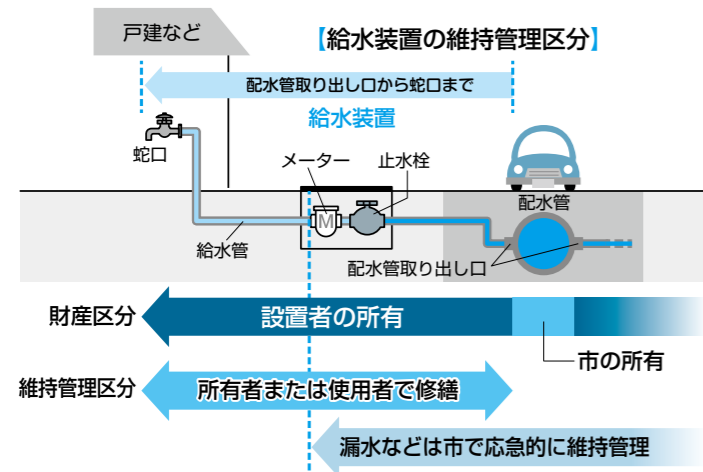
戸建など

【給水装置の維持管理区分】

配水管取り出し口から蛇口まで

給水装置

蛇口

メーター

止水栓

M

配水管

給水管

配水管取り出し口

財産区分

設置者の所有

市の所有

維持管理区分

所有者または使用者で修繕

漏水などは市で応急的に維持管理